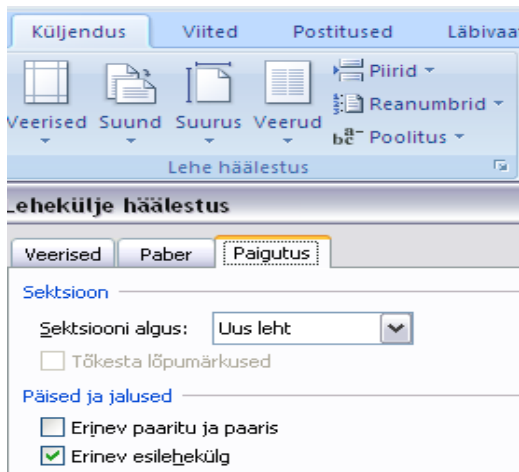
Küljendus Viited Postitused Läbivaat

Veerised Suund Suurus Veerud

Piirid

Reanumbrid

Poolitus

Lehe häälestus

Lehekülje häälestus

Veerised Paber Paigutus

Sektsioon

Sektsiooni algus: Uus leht

Tõkesta lõpumärkused

Päised ja jalused

Erinev paaritu ja paaris

Erinev esilehekülg